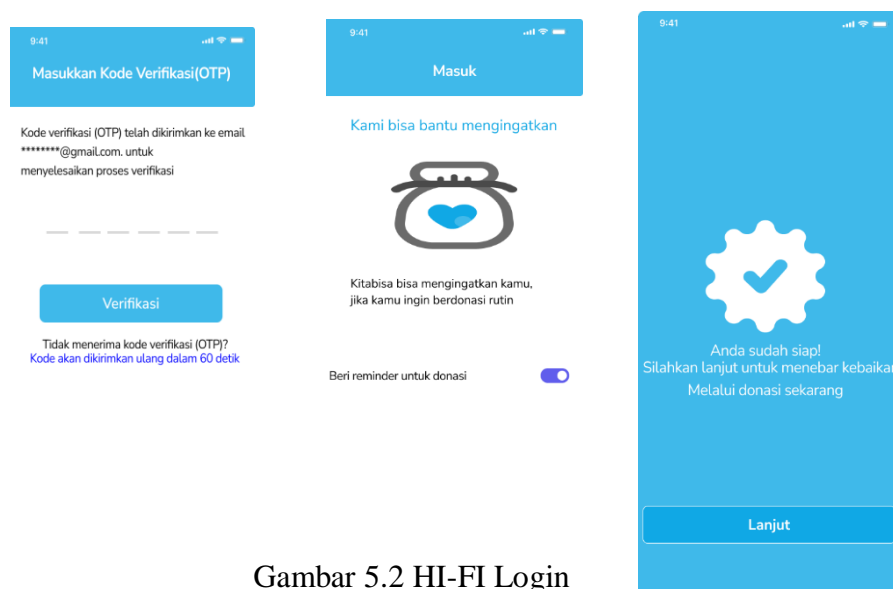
9:41

Masukkan Kode Verifikasi(OTP)

Kode verifikasi (OTP) telah dikirimkan ke email ********@gmail.com. untuk menyelesaikan proses verifikasi

Verifikasi

Tidak menerima kode verifikasi (OTP)?
Kode akan dikirimkan ulang dalam 60 detik

9:41

Masuk

Kami bisa bantu mengingatkan

Kitabisa bisa mengingatkan kamu, jika kamu ingin berdonasi rutin

Beri reminder untuk donasi

9:41

Anda sudah siap!
Silahkan lanjut untuk menebar kebaikan
Melalui donasi sekarang

Lanjut

Gambar 5.2 HI-FI Login